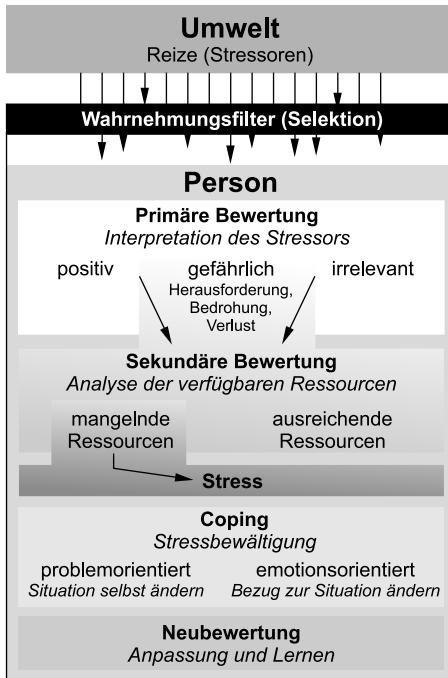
Umwelt
Reize (Stressoren)

Wahrnehmungsfilter (Selektion)

Person

Primäre Bewertung
*Interpretation des Stressors*

positiv
gefährlich
Herausforderung, Bedrohung, Verlust
irrelevant

Sekundäre Bewertung
*Analyse der verfügbaren Ressourcen*

mangelnde Ressourcen
ausreichende Ressourcen

Stress

Coping
*Stressbewältigung*

problemorientiert
*Situation selbst ändern*
emotionsorientiert
*Bezug zur Situation ändern*

Neubewertung
*Anpassung und Lernen*